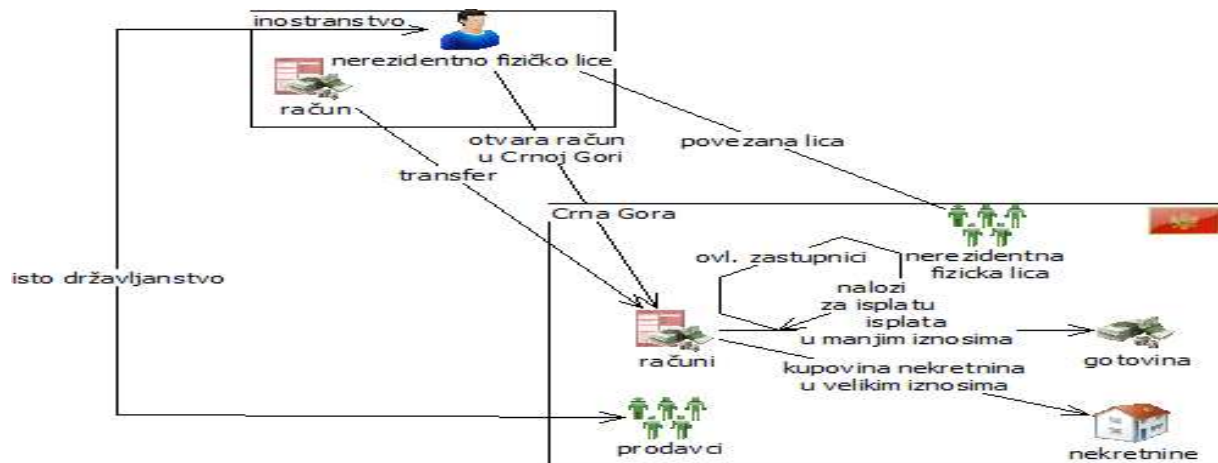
inostranstvo

nerezidentno fizičko lice

račun

otvara račun u Crnoj Gori

povezana lica

transfer

Crna Gora

isto državljanstvo

ovl. zastupnici

nerezidentna fizicka lica

nalozi za isplatu

isplata u manjim iznosima

računi

gotovina

kupovina nekretnina u velikim iznosima

prodavci

nekretnine